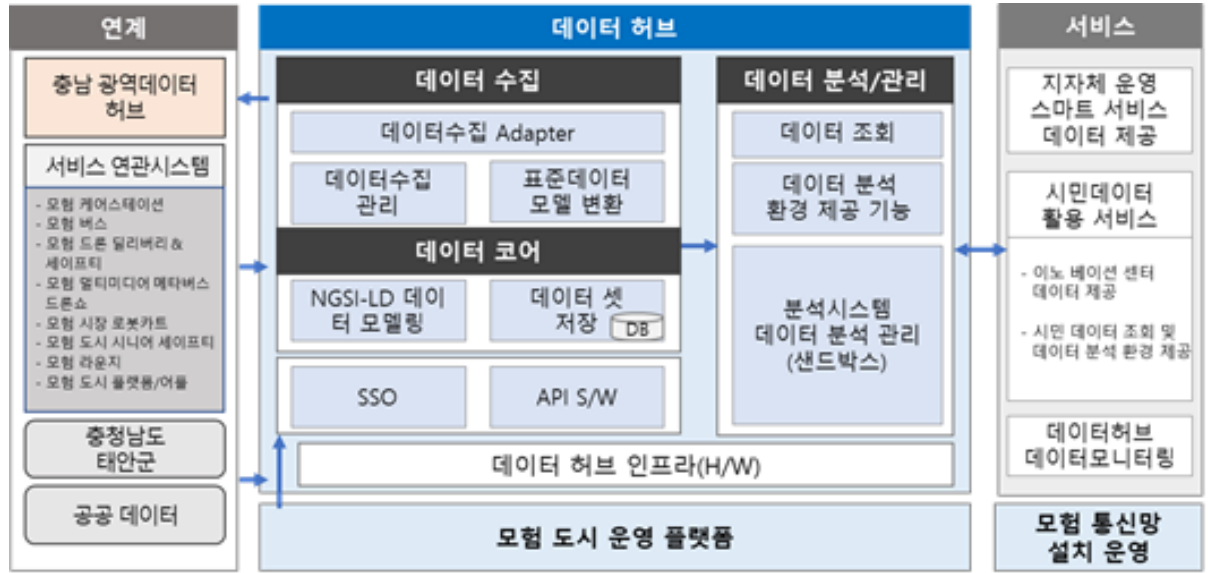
연계

충남 광역데이터 허브

서비스 연관시스템

- 모험 케어스테이션
- 모험 버스
- 모험 드론 딜리버리 & 세이프티
- 모험 멀티미디어 메타버스 드론쇼
- 모험 시장 로봇카트
- 모험 도시 시니어 세이프티
- 모험 라운지
- 모험 도시 플랫폼/어플

충청남도 태안군

공공 데이터

데이터 허브

데이터 수집

데이터수집 Adapter

데이터수집 관리

표준데이터 모델 변환

데이터 코어

NGSI-LD 데이터 모델링

데이터 셋 저장

DB

SSO

API S/W

데이터 분석/관리

데이터 조회

데이터 분석 환경 제공 기능

분석시스템 데이터 분석 관리 (샌드박스)

데이터 허브 인프라(H/W)

모험 도시 운영 플랫폼

서비스

지자체 운영 스마트 서비스 데이터 제공

시민데이터 활용 서비스

- 이노 베이션 센터 데이터 제공
- 시민 데이터 조회 및 데이터 분석 환경 제공

데이터허브 데이터모니터링

모험 통신망 설치 운영